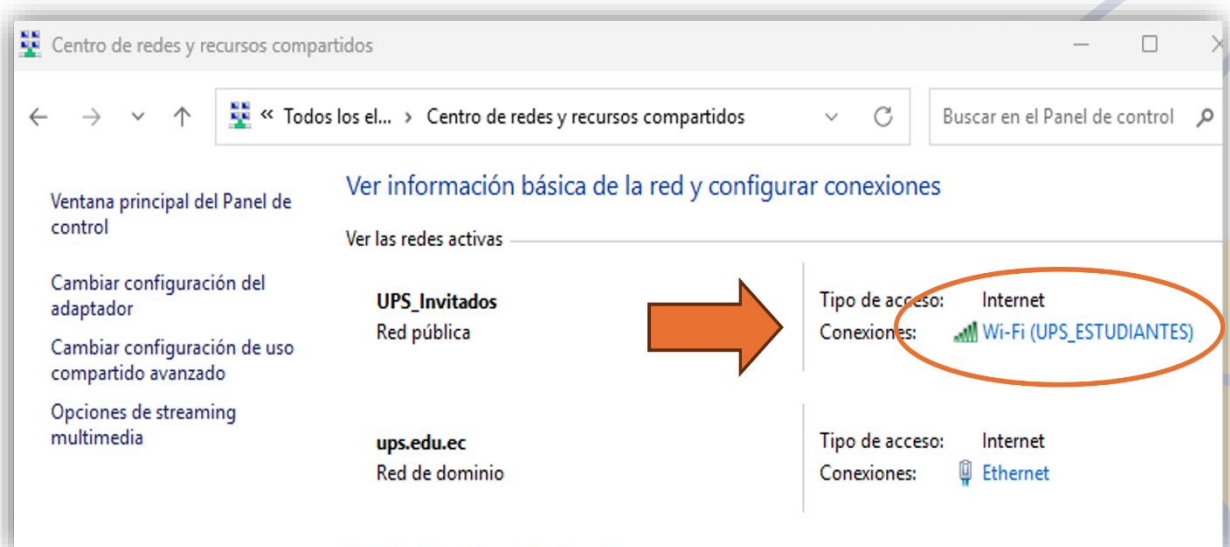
Centro de redes y recursos compartidos

« Todos los el... › Centro de redes y recursos compartidos

Buscar en el Panel de control

Ventana principal del Panel de control

Cambiar configuración del adaptador

Cambiar configuración de uso compartido avanzado

Opciones de streaming multimedia

Ver información básica de la red y configurar conexiones

Ver las redes activas

UPS_Invitados
Red pública

Tipo de acceso: Internet
Conexiones: Wi-Fi (UPS_ESTUDIANTES)

ups.edu.ec
Red de dominio

Tipo de acceso: Internet
Conexiones: Ethernet